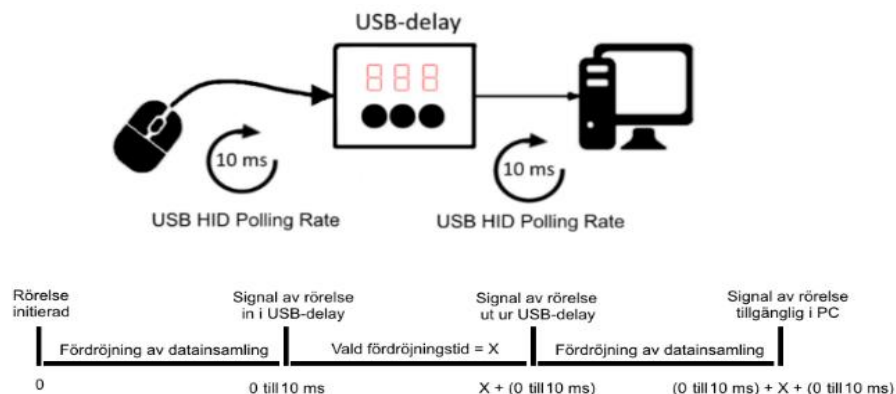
USB-delay

888

10 ms

USB HID Polling Rate

10 ms

USB HID Polling Rate

Rörelse initierad

Signal av rörelse in i USB-delay

Signal av rörelse ut ur USB-delay

Signal av rörelse tillgänglig i PC

Fördröjning av datainsamling

Vald fördröjningstid = X

Fördröjning av datainsamling

0

0 till 10 ms

X + (0 till 10 ms)

(0 till 10 ms) + X + (0 till 10 ms)